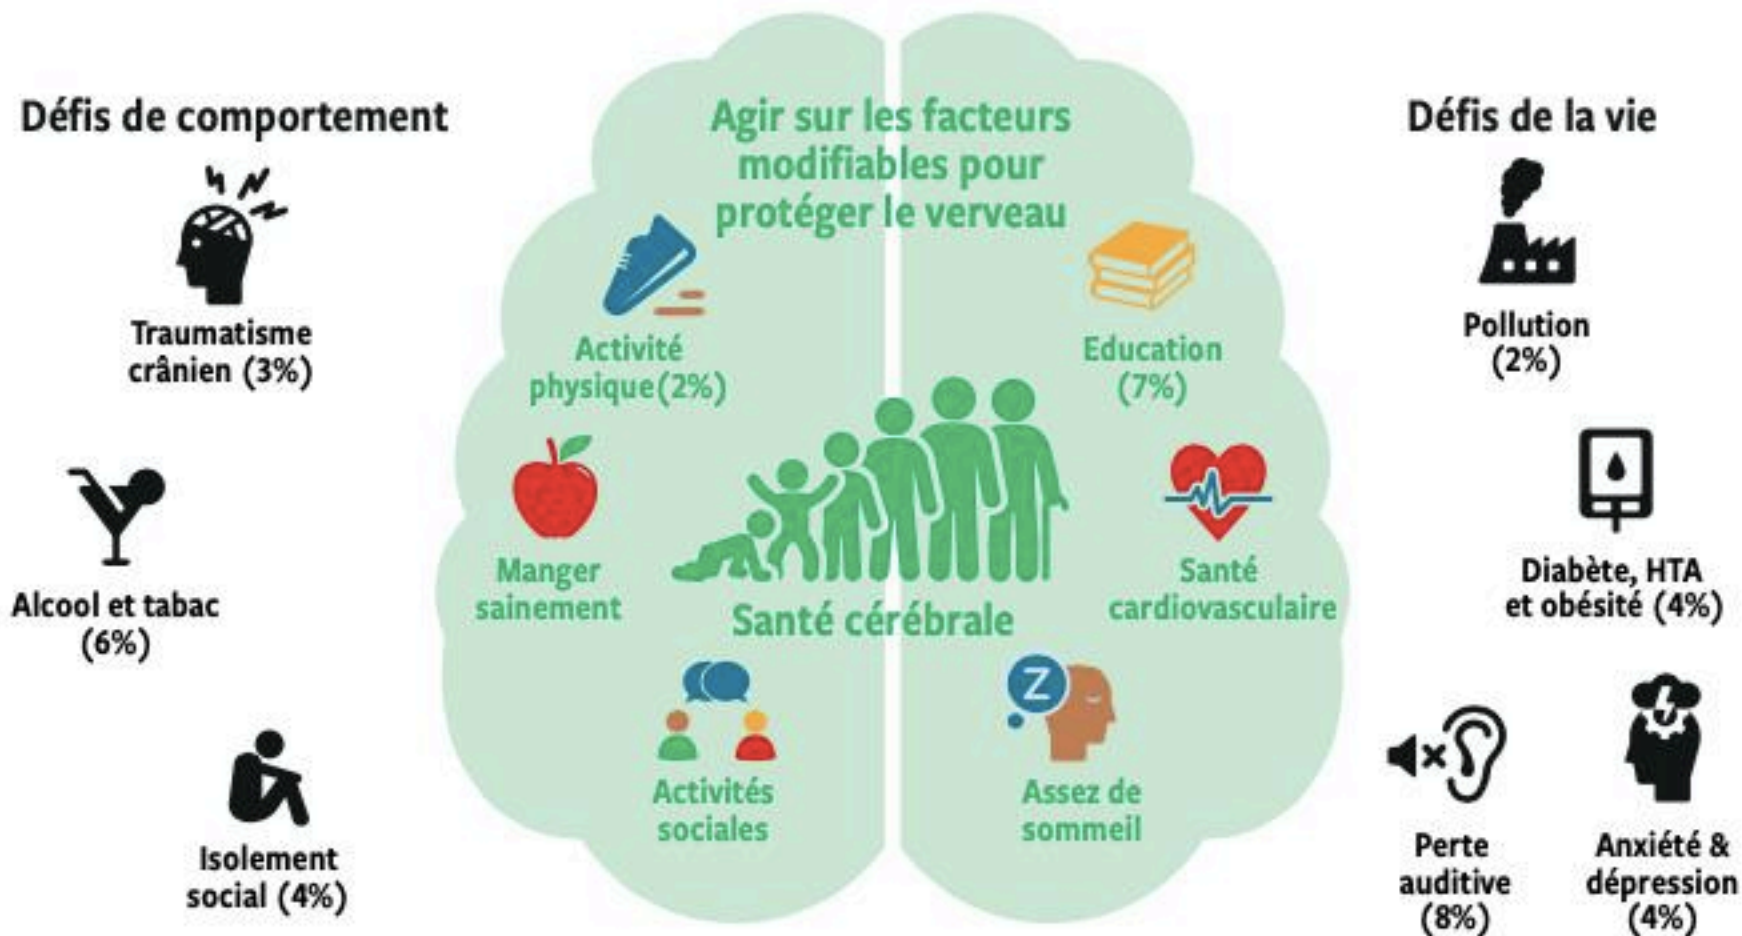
Défis de comportement

Traumatisme crânien (3%)

Alcool et tabac (6%)

Isolement social (4%)

Agir sur les facteurs modifiables pour protéger le verveau

Activité physique(2%)

Education (7%)

Manger sainement

Santé cardiovasculaire

Santé cérébrale

Activités sociales

Assez de sommeil

Défis de la vie

Pollution (2%)

Diabète, HTA et obésité (4%)

Perte auditive (8%)

Anxiété & dépression (4%)